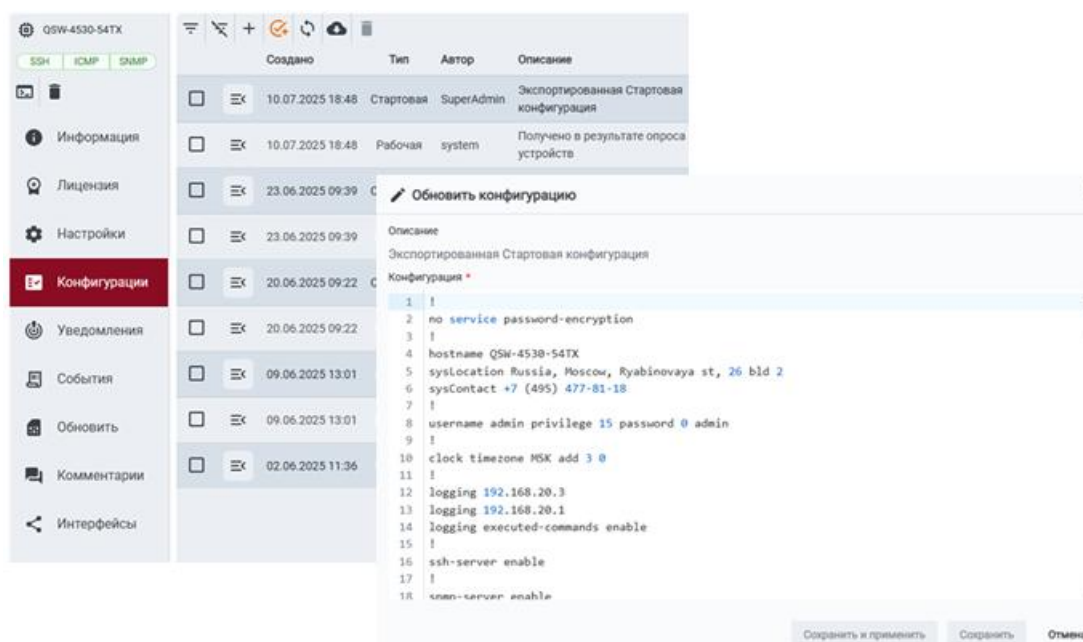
QSW-4530-54TX
SSH ICMP SNMP

Информация
Лицензия
Настройки
Конфигурации
Уведомления
События
Обновить
Комментарии
Интерфейсы

| | | Создано | Тип | Автор | Описание |
|---|---|---|---|---|---|
| ☐ | ≡ | 10.07.2025 18:48 | Стартовая | SuperAdmin | Экспортированная Стартовая конфигурация |
| ☐ | ≡ | 10.07.2025 18:48 | Рабочая | system | Получено в результате опроса устройств |
| ☐ | ≡ | 23.06.2025 09:39 | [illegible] | | |
| ☐ | ≡ | 23.06.2025 09:39 | | | |
| ☐ | ≡ | 20.06.2025 09:22 | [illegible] | | |
| ☐ | ≡ | 20.06.2025 09:22 | | | |
| ☐ | ≡ | 09.06.2025 13:01 | | | |
| ☐ | ≡ | 09.06.2025 13:01 | | | |
| ☐ | ≡ | 02.06.2025 11:36 | | | |

Обновить конфигурацию

Описание
Экспортированная Стартовая конфигурация
Конфигурация *

1 !
2 no service password-encryption
3 !
4 hostname QSW-4530-54TX
5 sysLocation Russia, Moscow, Ryabinovaya st, 26 bld 2
6 sysContact +7 (495) 477-81-18
7 !
8 username admin privilege 15 password 0 admin
9 !
10 clock timezone MSK add 3 0
11 !
12 logging 192.168.20.3
13 logging 192.168.20.1
14 logging executed-commands enable
15 !
16 ssh-server enable
17 !
18 snmp-server enable

Сохранить и применить Сохранить Отмен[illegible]